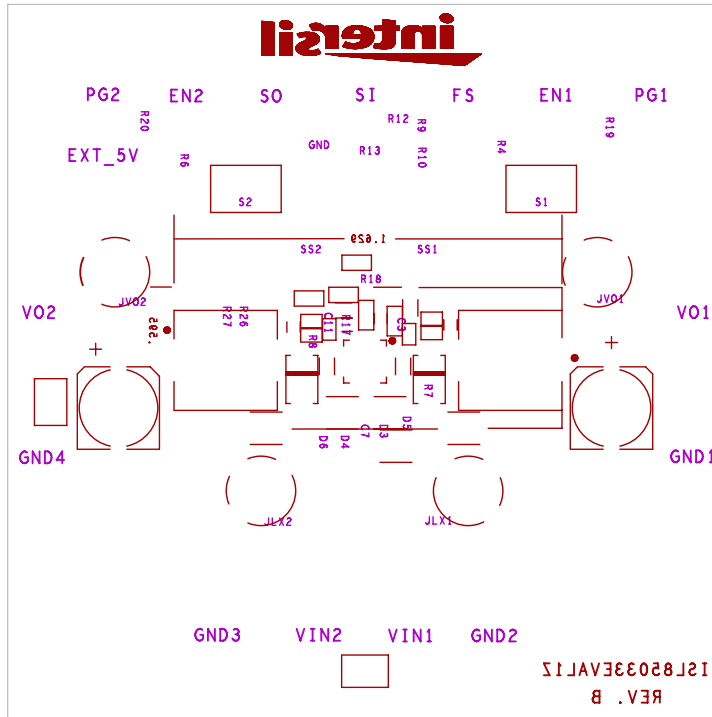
intersil

PG2 EN2 SO SI FS EN1 PG1

R20 R12 R9 R19

EXT_5V R6 GND R13 R10 R4

S2 S1

1.629

SS2 SS1

R18

JVO2 JVO1

VO2 R27 R26 C11 R17 C3 VO1

.585 R8

R7

GND4 D6 D4 C7 D3 D5 GND1

JLX2 JLX1

GND3 VIN2 VIN1 GND2

ISL85033EVAL1Z

REV. B